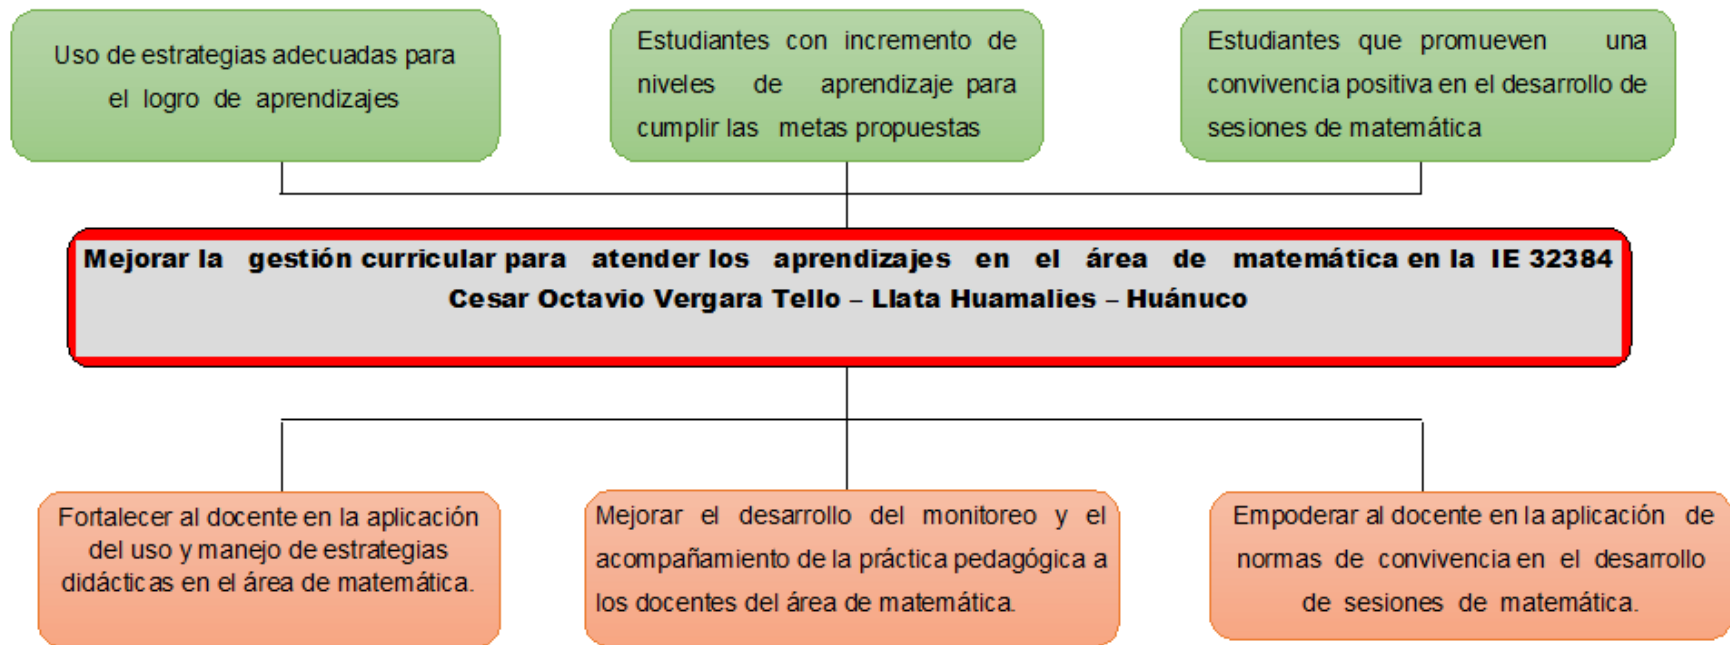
Uso de estrategias adecuadas para el logro de aprendizajes

Estudiantes con incremento de niveles de aprendizaje para cumplir las metas propuestas

Estudiantes que promueven una convivencia positiva en el desarrollo de sesiones de matemática

Mejorar la gestión curricular para atender los aprendizajes en el área de matemática en la IE 32384 Cesar Octavio Vergara Tello – Llata Huamalies – Huánuco

Fortalecer al docente en la aplicación del uso y manejo de estrategias didácticas en el área de matemática.

Mejorar el desarrollo del monitoreo y el acompañamiento de la práctica pedagógica a los docentes del área de matemática.

Empoderar al docente en la aplicación de normas de convivencia en el desarrollo de sesiones de matemática.